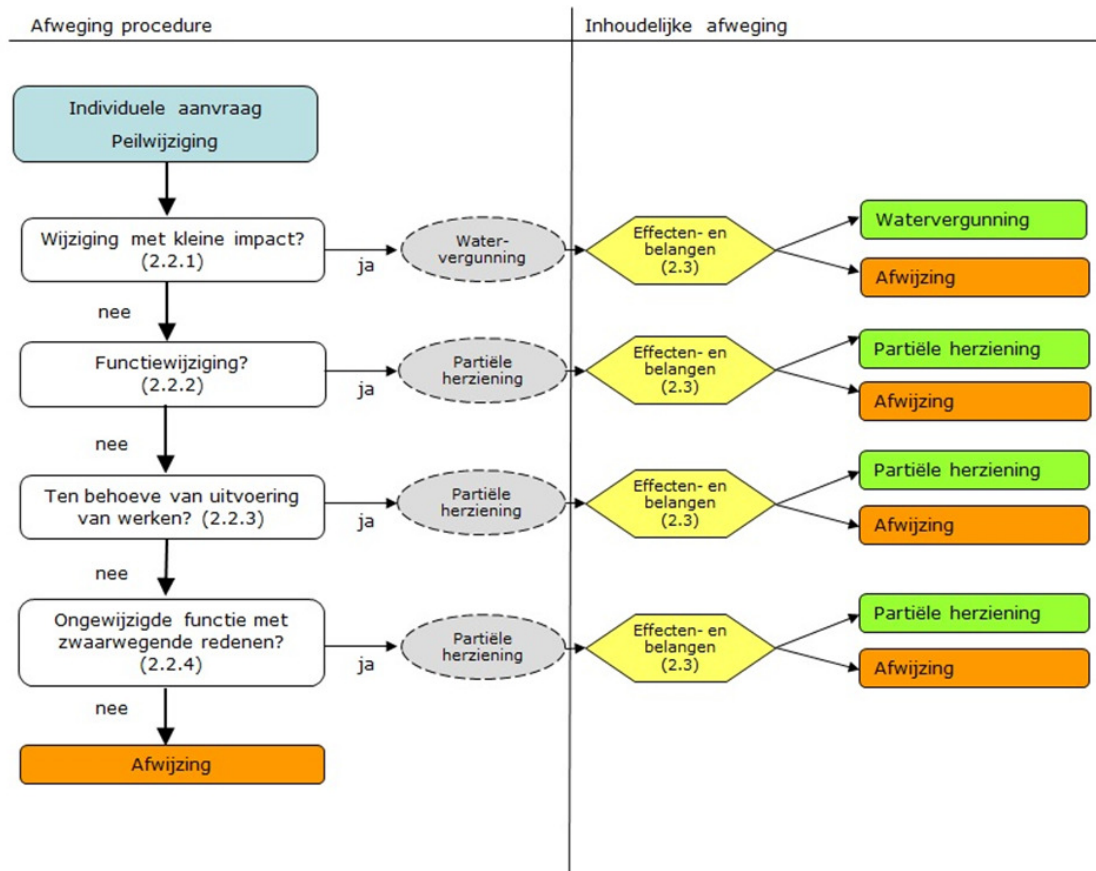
Afweging procedure

Inhoudelijke afweging

Individuele aanvraag
Peilwijziging

Wijziging met kleine impact?
(2.2.1)

ja

Water-
vergunning

Effecten- en
belangen
(2.3)

Watervergunning

Afwijzing

nee

Functiewijziging?
(2.2.2)

ja

Partiële
herziening

Effecten- en
belangen
(2.3)

Partiële herziening

Afwijzing

nee

Ten behoeve van uitvoering
van werken? (2.2.3)

ja

Partiële
herziening

Effecten- en
belangen
(2.3)

Partiële herziening

Afwijzing

nee

Ongewijzigde functie met
zwaarwegende redenen?
(2.2.4)

ja

Partiële
herziening

Effecten- en
belangen
(2.3)

Partiële herziening

Afwijzing

nee

Afwijzing